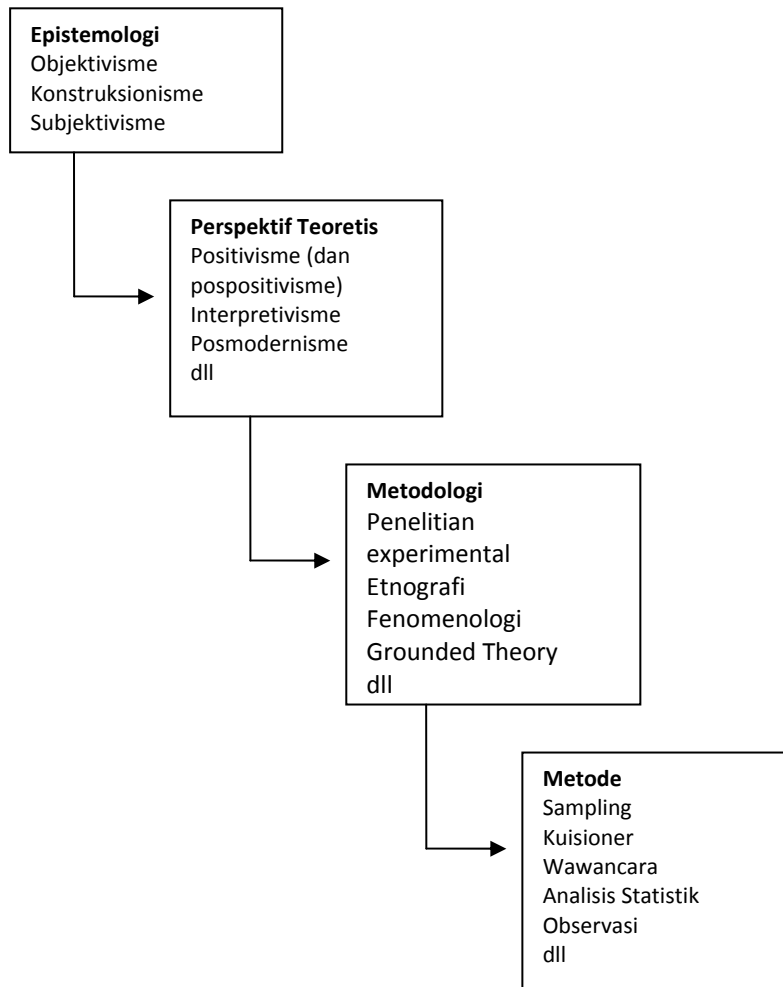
**Epistemologi**
Objektivisme
Konstruksionisme
Subjektivisme

**Perspektif Teoretis**
Positivisme (dan pospositivisme)
Interpretivisme
Posmodernisme
dll

**Metodologi**
Penelitian experimental
Etnografi
Fenomenologi
Grounded Theory
dll

**Metode**
Sampling
Kuisioner
Wawancara
Analisis Statistik
Observasi
dll